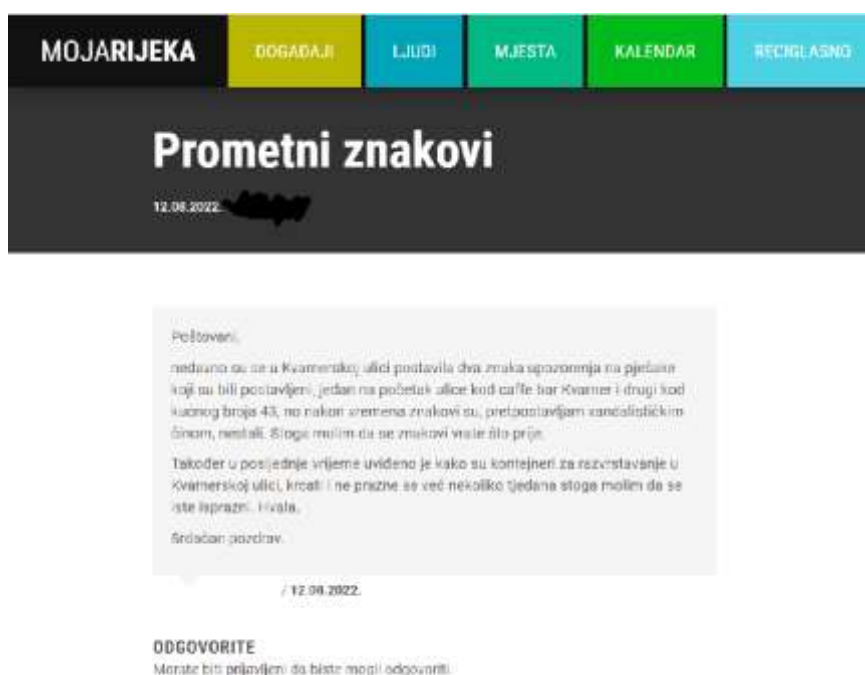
MOJARIJEKA DOGAĐAJI LJUDI MJESTA KALENDAR RECIGLASNO

Prometni znakovi

12.08.2022. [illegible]

Poštovani,

nedavno su se u Kvarnerskoj ulici postavila dva znaka upozorenja na pješake koji su bili postavljeni, jedan na početak ulice kod caffe bar Kvarner i drugi kod kućnog broja 43, no nakon vremena znakovi su, pretpostavljam vandalističkim činom, nestali. Stoga molim da se znakovi vrate što prije.

Također u posljednje vrijeme uviđeno je kako su kontejneri za razvrstavanje u Kvarnerskoj ulici, krcati i ne prazne se već nekoliko tjedana stoga molim da se iste isprazni. Hvala.

Srdačan pozdrav.

/ 12.08.2022.

ODGOVORITE
Morate biti prijavljeni da biste mogli odgovoriti.